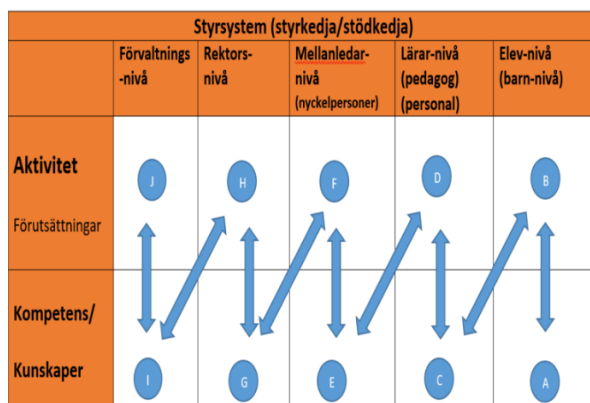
Styrsystem (styrkedja/stödkedja)

| | Förvaltnings-nivå | Rektors-nivå | Mellanledar-nivå (nyckelpersoner) | Lärar-nivå (pedagog) (personal) | Elev-nivå (barn-nivå) |
|---|---|---|---|---|---|
| Aktivitet Förutsättningar | J | H | F | D | B |
| Kompetens/ Kunskaper | I | G | E | C | A |